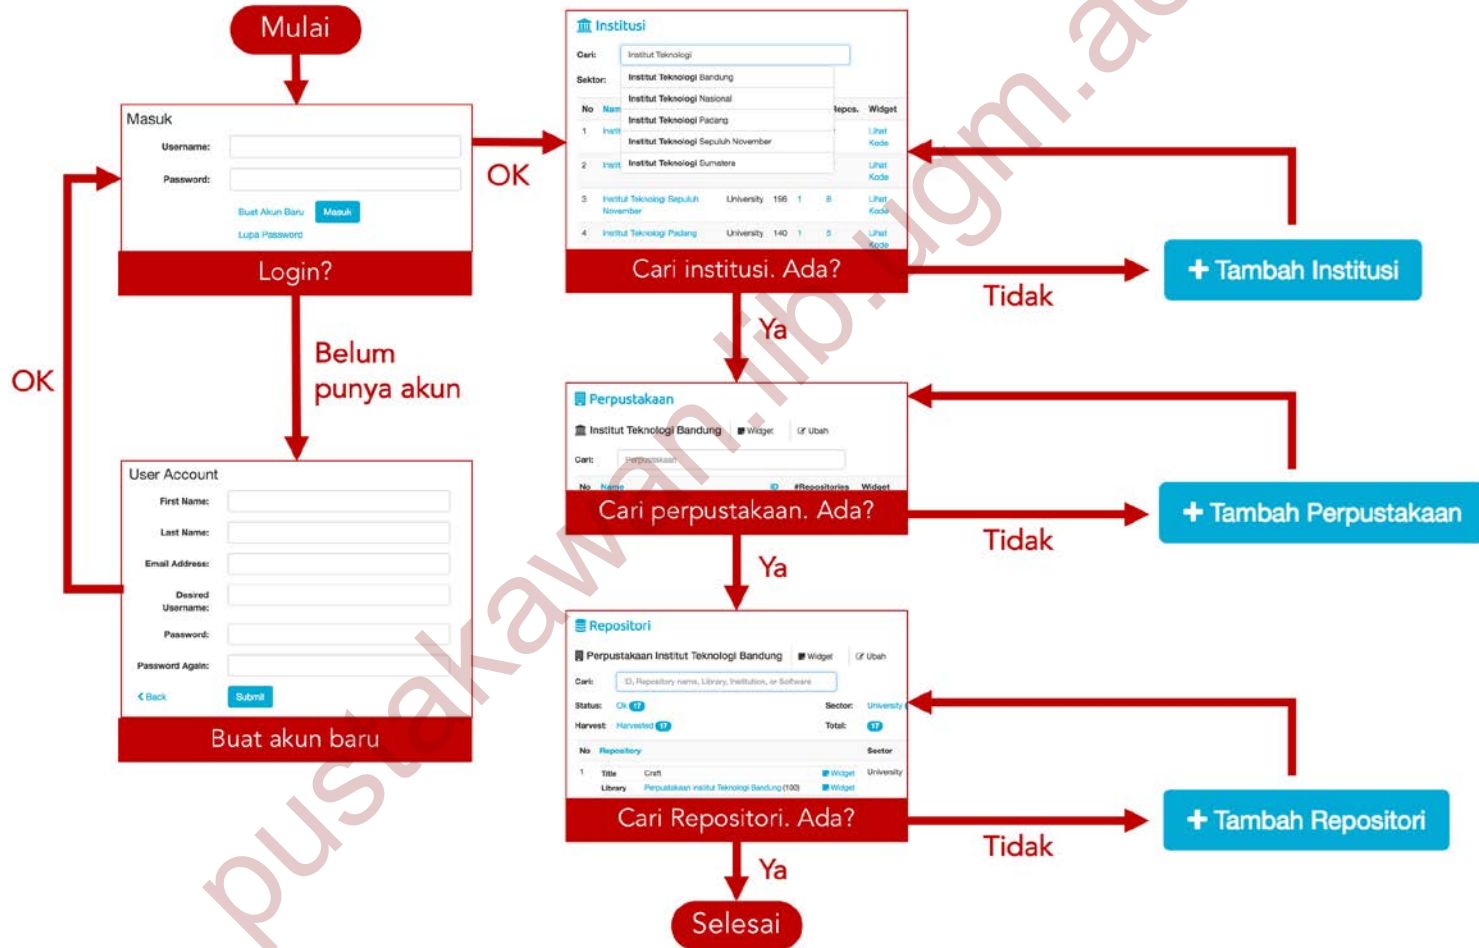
Mulai

Masuk
Username:
Password:
Buat Akun Baru Masuk
Lupa Password
Login?

OK

Institusi
Cari: Institut Teknologi
Sektor:
Institut Teknologi Bandung
Institut Teknologi Nasional
Institut Teknologi Padang
Institut Teknologi Sepuluh November
Institut Teknologi Sumatera
No Nam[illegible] Repos. Widget
1 Instit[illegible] Lihat Kode
2 Instit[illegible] Lihat Kode
3 Institut Teknologi Sepuluh November University 156 1 8 Lihat Kode
4 Institut Teknologi Padang University 140 1 5 Lihat Kode
Cari institusi. Ada?

Tidak
+ Tambah Institusi

Ya

Belum punya akun

OK

User Account
First Name:
Last Name:
Email Address:
Desired Username:
Password:
Password Again:
< Back Submit
Buat akun baru

Perpustakaan
Institut Teknologi Bandung Widget Ubah
Cari: Perpustakaan
No Name ID #Repositories Widget
Cari perpustakaan. Ada?

Tidak
+ Tambah Perpustakaan

Ya

Repositori
Perpustakaan Institut Teknologi Bandung Widget Ubah
Cari: ID, Repository name, Library, Institution, or Software
Status: Ok 17 Sector: University
Harvest: Harvested 17 Total: 17
No Repository Sector
1 Title Craft Widget University
Library Perpustakaan Institut Teknologi Bandung (100) Widget
Cari Repositori. Ada?

Tidak
+ Tambah Repositori

Ya

Selesai

pustakawan.lib.ugm.ac